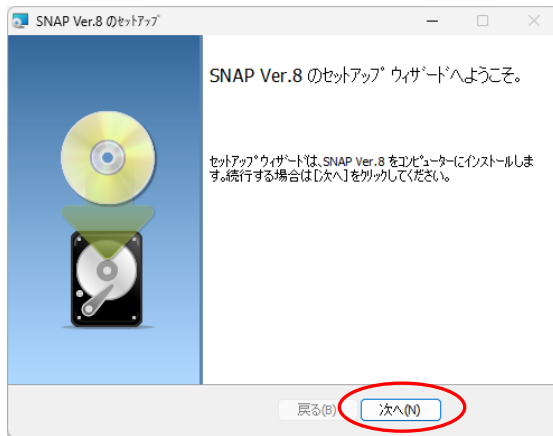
SNAP Ver.8 のセットアップ

SNAP Ver.8 のセットアップ ウィザードへようこそ。

セットアップ ウィザードは、SNAP Ver.8 をコンピューターにインストールします。続行する場合は [次へ] をクリックしてください。

戻る(B)

次へ(N)